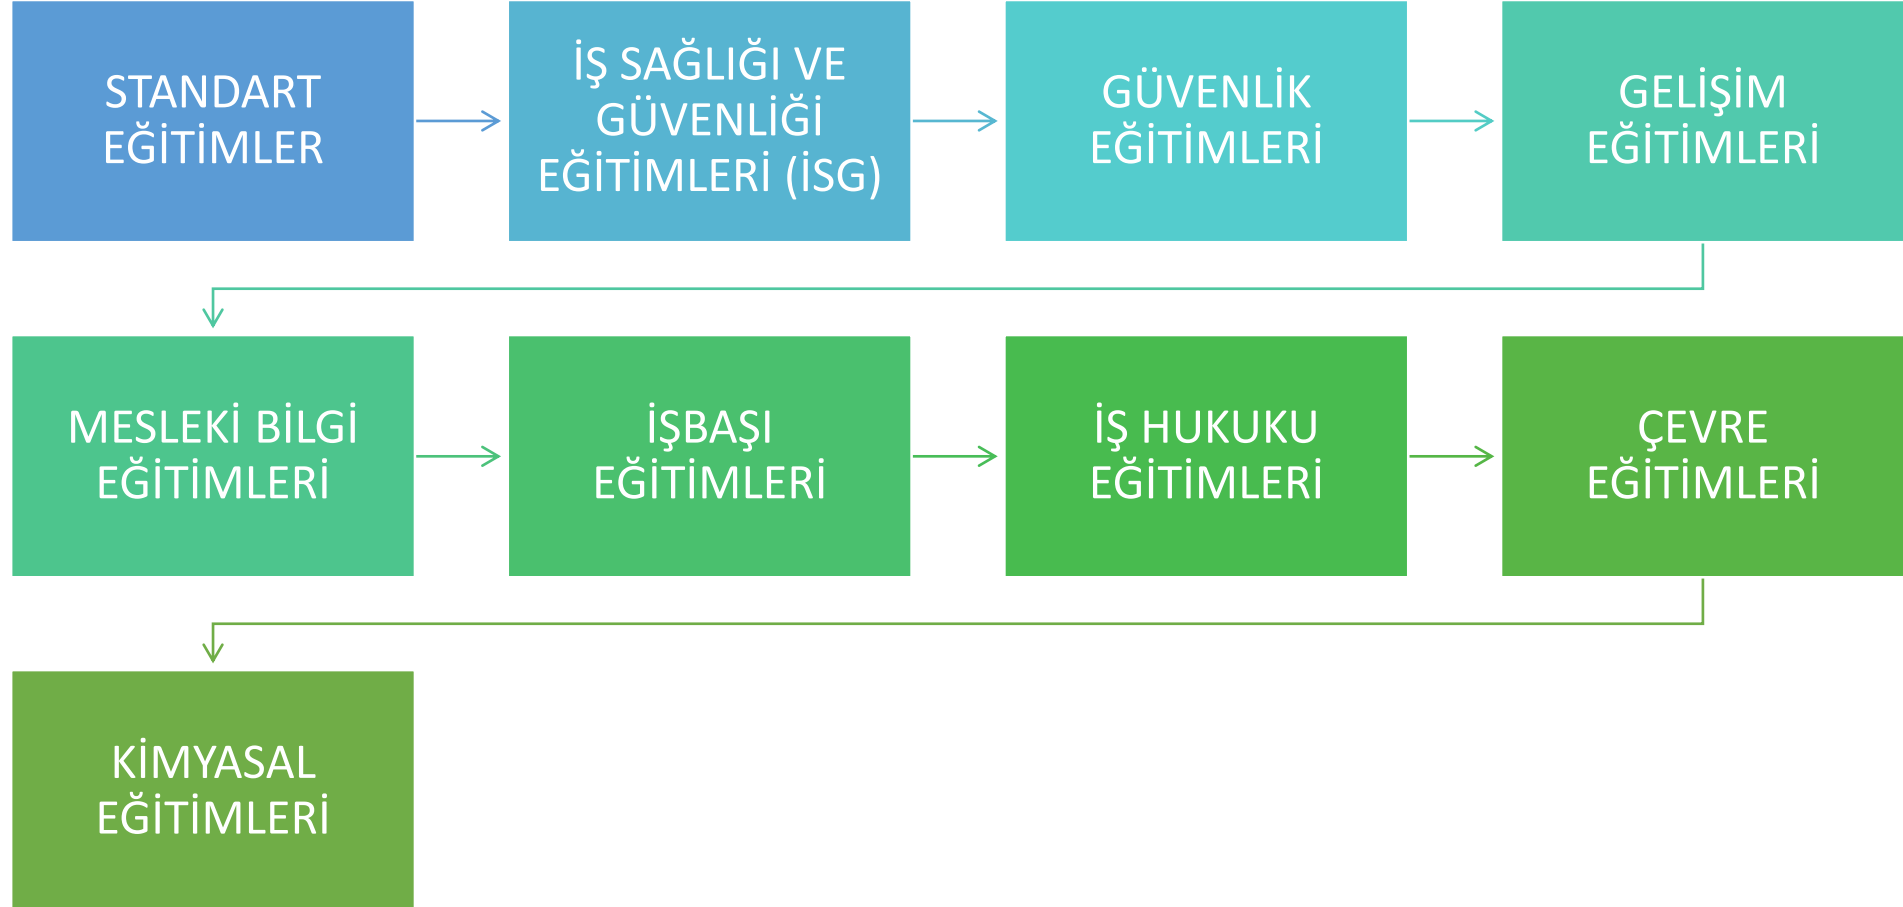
STANDART EĞİTİMLER

İŞ SAĞLIĞI VE GÜVENLİĞİ EĞİTİMLERİ (İSG)

GÜVENLİK EĞİTİMLERİ

GELİŞİM EĞİTİMLERİ

MESLEKİ BİLGİ EĞİTİMLERİ

İŞBAŞI EĞİTİMLERİ

İŞ HUKUKU EĞİTİMLERİ

ÇEVRE EĞİTİMLERİ

KİMYASAL EĞİTİMLERİ